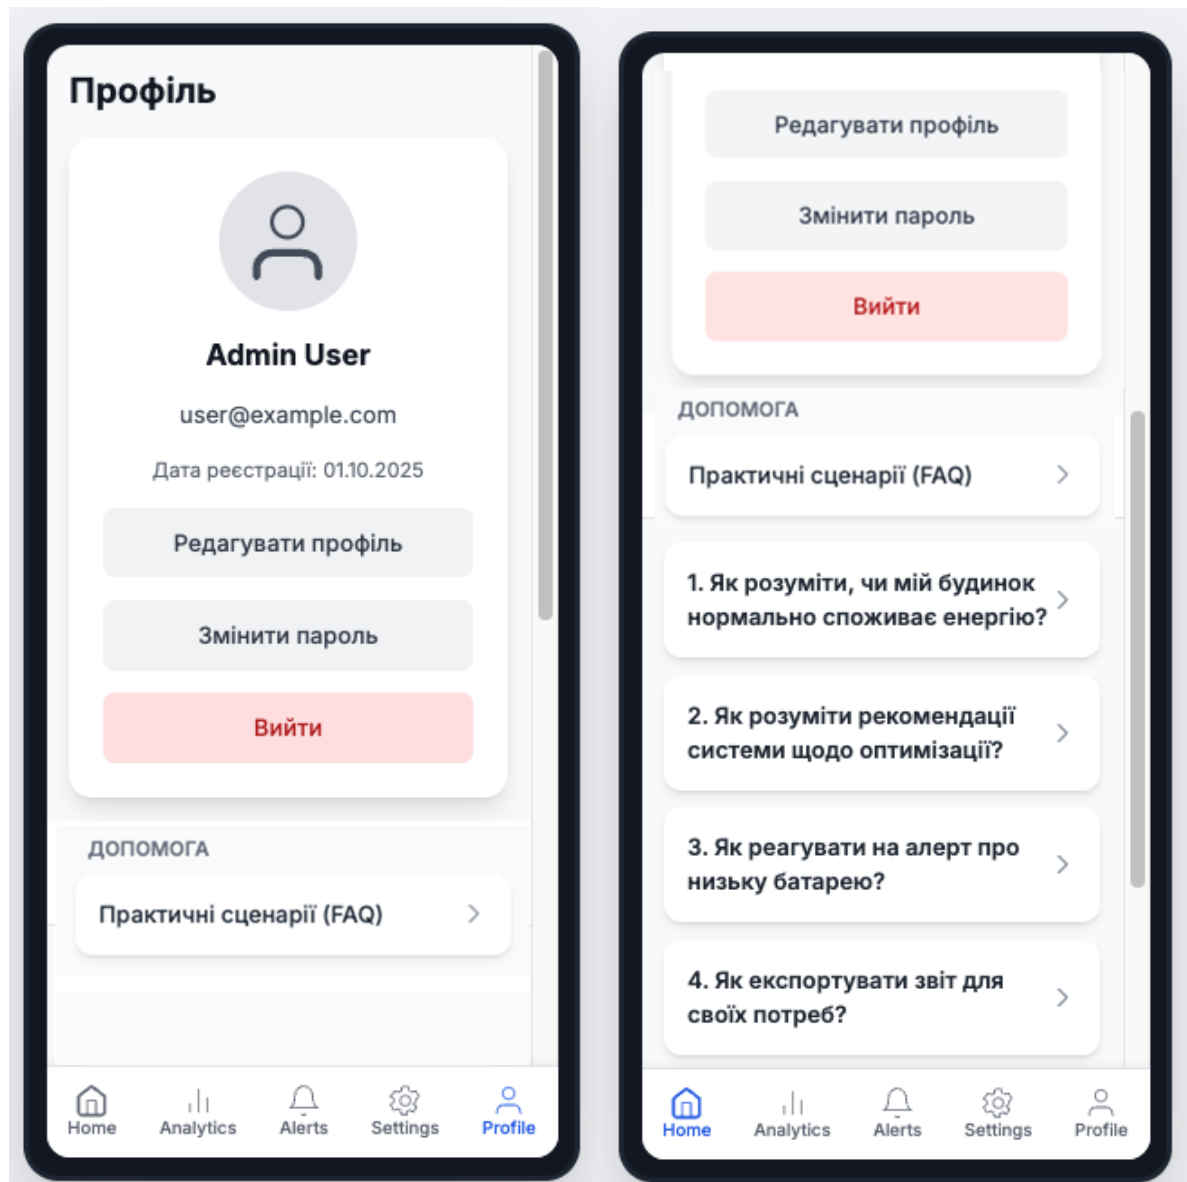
Профіль

Admin User

user@example.com

Дата реєстрації: 01.10.2025

Редагувати профіль

Змінити пароль

Вийти

ДОПОМОГА

Практичні сценарії (FAQ)

Home Analytics Alerts Settings Profile

Редагувати профіль

Змінити пароль

Вийти

ДОПОМОГА

Практичні сценарії (FAQ)

1. Як розуміти, чи мій будинок нормально споживає енергію?

2. Як розуміти рекомендації системи щодо оптимізації?

3. Як реагувати на алерт про низьку батарею?

4. Як експортувати звіт для своїх потреб?

Home Analytics Alerts Settings Profile